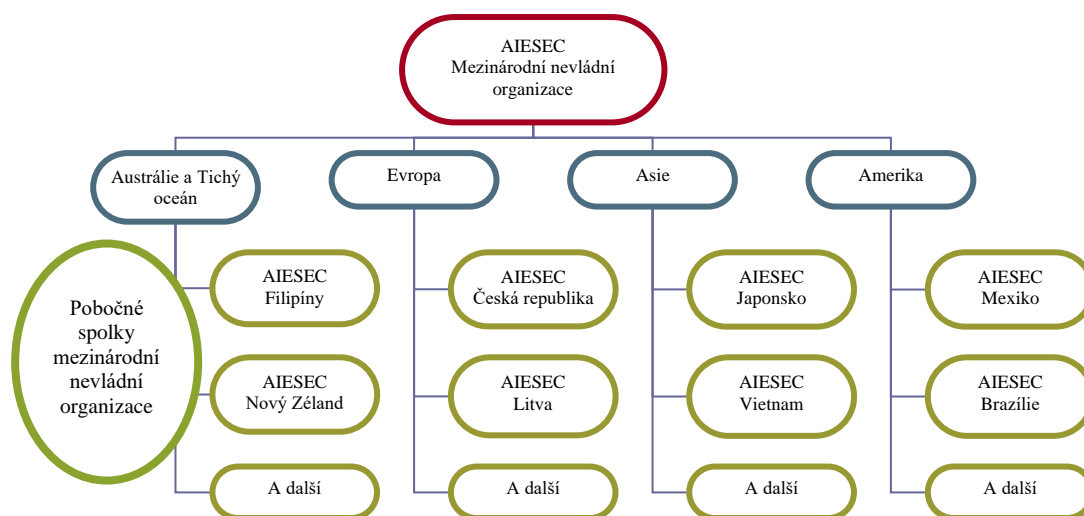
AIESEC
Mezinárodní nevládní organizace

Austrálie a Tichý oceán

Evropa

Asie

Amerika

Pobočné spolky mezinárodní nevládní organizace

AIESEC
Filipíny

AIESEC
Nový Zéland

A další

AIESEC
Česká republika

AIESEC
Litva

A další

AIESEC
Japonsko

AIESEC
Vietnam

A další

AIESEC
Mexiko

AIESEC
Brazílie

A další